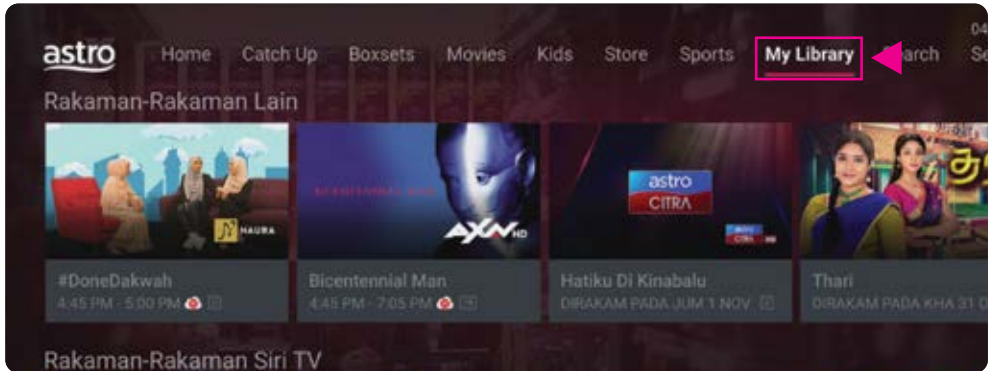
astro Home Catch Up Boxsets Movies Kids Store Sports My Library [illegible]arch 04 Se

Rakaman-Rakaman Lain

NAURA

#DoneDakwah
4:45 PM - 5:00 PM

AXN HD

Bicentennial Man
4:45 PM - 7:05 PM

astro CITRA

Hatiku Di Kinabalu
DIRAKAM PADA JUM 1 NOV

Thari
DIRAKAM PADA KHA 31 O

Rakaman-Rakaman Siri TV